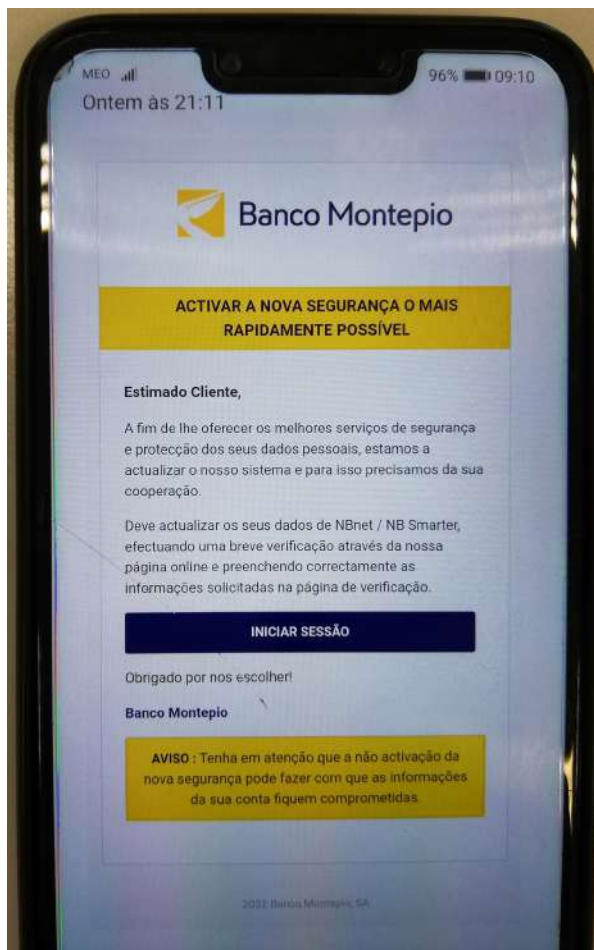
MEO 96% 09:10
Ontem às 21:11

Banco Montepio

ACTIVAR A NOVA SEGURANÇA O MAIS RAPIDAMENTE POSSÍVEL

Estimado Cliente,

A fim de lhe oferecer os melhores serviços de segurança e protecção dos seus dados pessoais, estamos a actualizar o nosso sistema e para isso precisamos da sua cooperação.

Deve actualizar os seus dados de NBnet / NB Smarter, efectuando uma breve verificação através da nossa página online e preenchendo correctamente as informações solicitadas na página de verificação.

INICIAR SESSÃO

Obrigado por nos escolher!

Banco Montepio

AVISO : Tenha em atenção que a não activação da nova segurança pode fazer com que as informações da sua conta fiquem comprometidas.

2021 Banco Montepio, SA